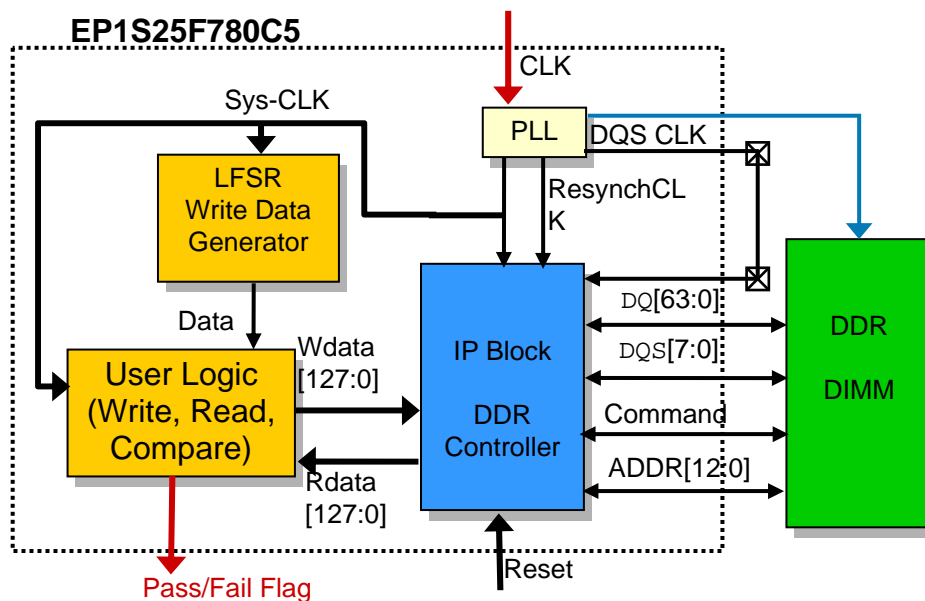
EP1S25F780C5

CLK

Sys-CLK

PLL

DQS CLK

LFSR Write Data Generator

ResynchCLK

Data

Wdata [127:0]

User Logic (Write, Read, Compare)

IP Block

DDR Controller

DQ[63:0]

DQS[7:0]

Command

ADDR[12:0]

DDR

DIMM

Rdata [127:0]

Reset

Pass/Fail Flag